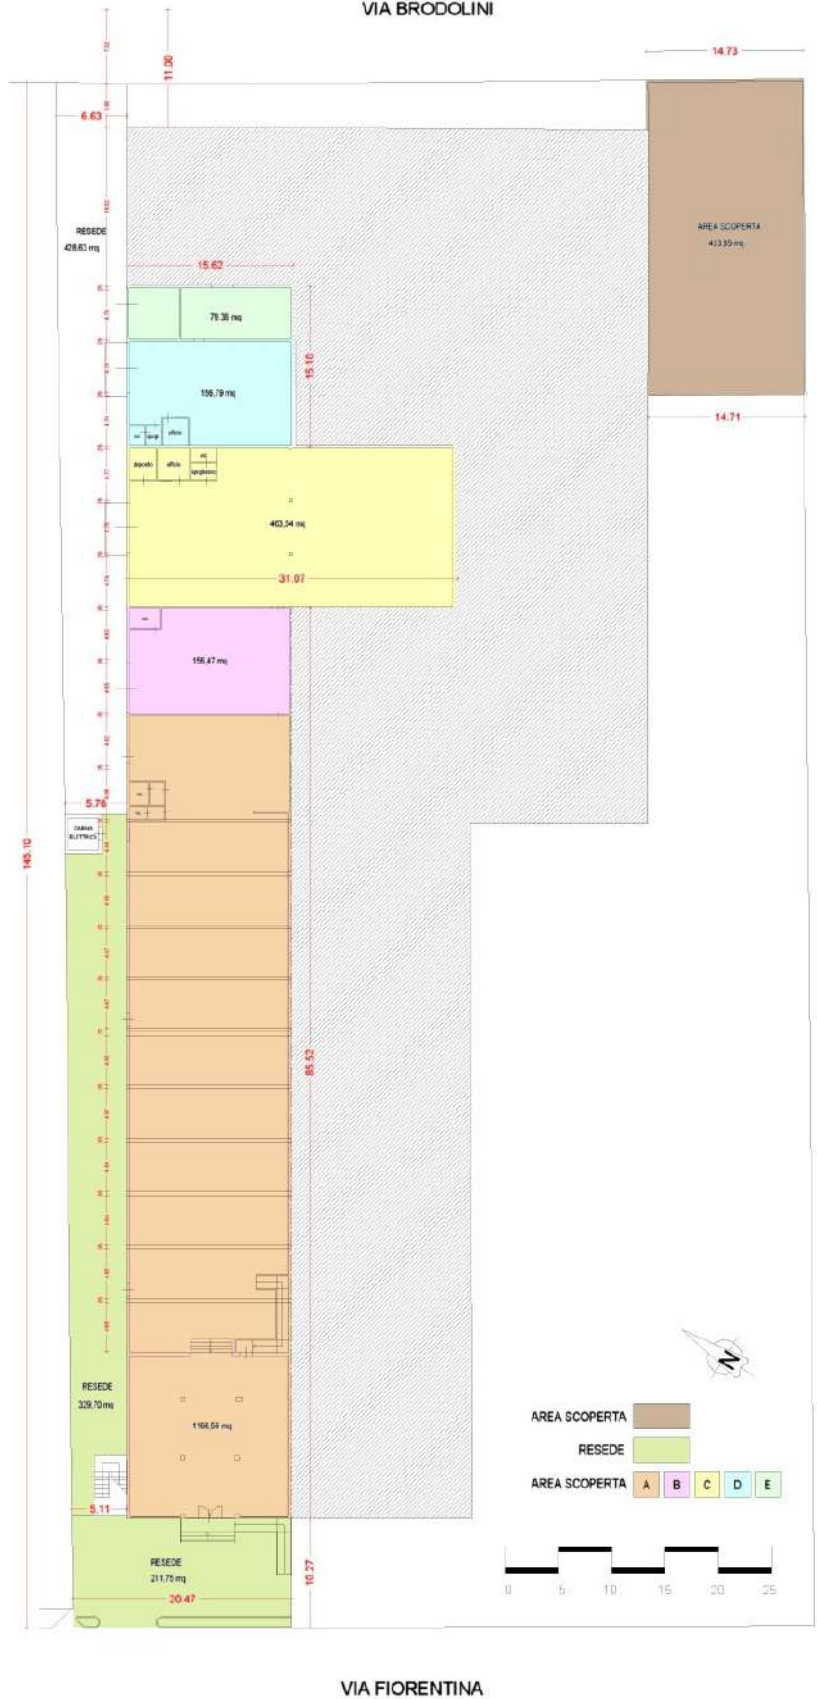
VIA BRODOLINI

14.73

11.00

6.63

RESEDE
428,63 mq

AREA SCOPERTA
423,93 mq

15.62

79,36 mq

15.16

156,79 mq

14.71

wc
spogl.
ufficio

deposito
ufficio
wc
spogliatoio

463,54 mq

31.07

wc

156,47 mq

wc

5.76

CABINA ELETTRICA

145.10

85.52

RESEDE
339,70 mq

1166,64 mq

5.11

RESEDE
211,75 mq

20.47

10.27

AREA SCOPERTA

RESEDE

AREA SCOPERTA A B C D E

0 5 10 15 20 25

VIA FIORENTINA